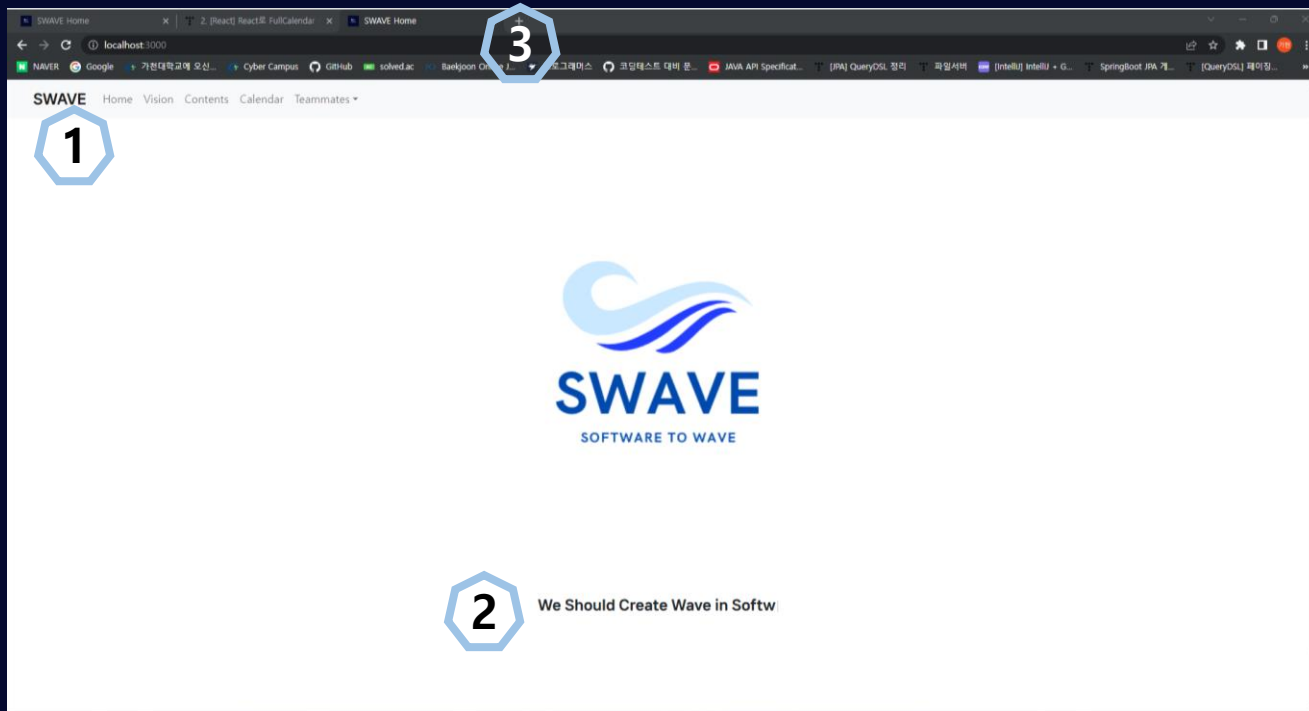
SWAVE Home
2. [React] React로 FullCalendar
SWAVE Home

localhost:3000

NAVER Google 가천대학교에 오신... Cyber Campus GitHub solved.ac Baekjoon Online J... 프로그래머스 코딩테스트 대비 문... JAVA API Specificat... [JPA] QueryDSL 정리 파일서버 [IntelliJ] IntelliJ + G... SpringBoot JPA 개... [QueryDSL] 페이징...

3

SWAVE Home Vision Contents Calendar Teammates

1

SWAVE
SOFTWARE TO WAVE

2

We Should Create Wave in Softw